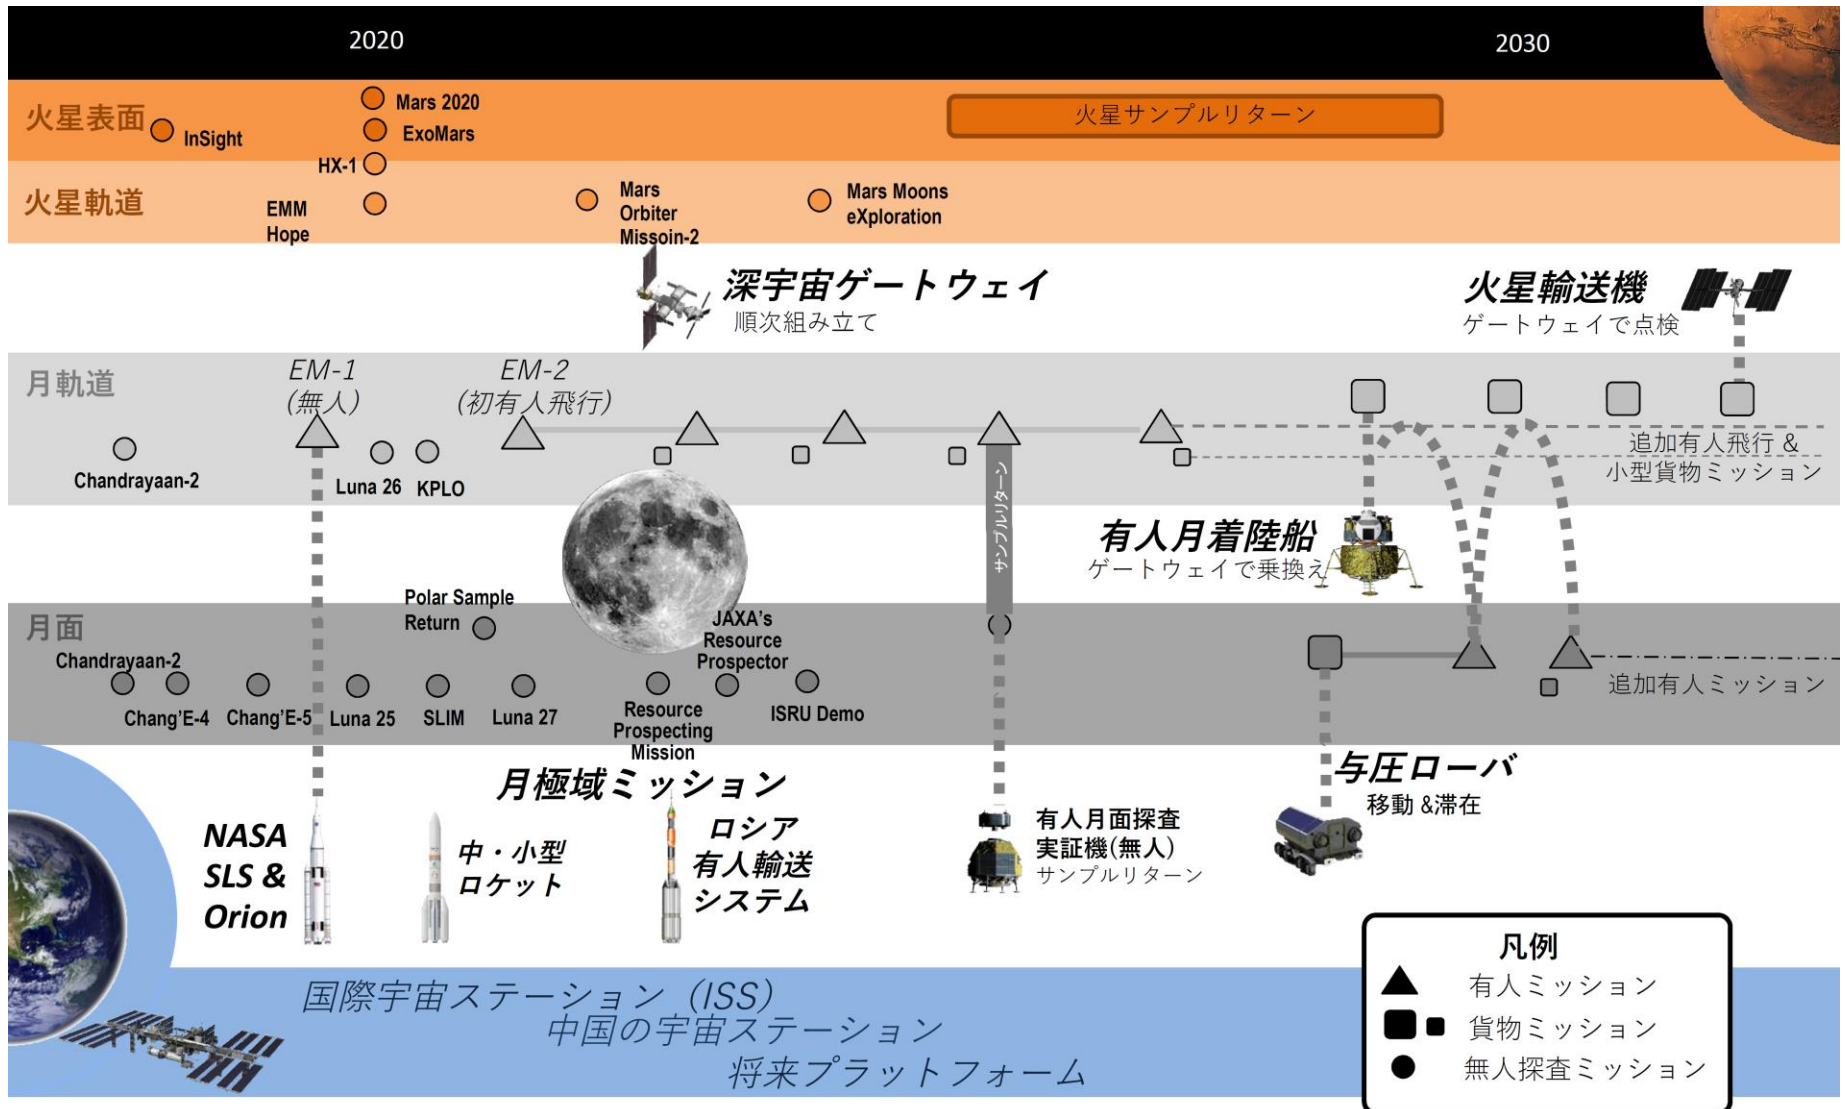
2020

2030

火星表面

InSight

Mars 2020

ExoMars

火星サンプルリターン

HX-1

火星軌道

EMM Hope

Mars Orbiter Missoin-2

Mars Moons eXploration

深宇宙ゲートウェイ
順次組み立て

火星輸送機
ゲートウェイで点検

月軌道

EM-1
(無人)

EM-2
(初有人飛行)

Chandrayaan-2

Luna 26

KPLO

追加有人飛行＆
小型貨物ミッション

サンプルリターン

有人月着陸船
ゲートウェイで乗換え

月面

Polar Sample Return

JAXA's Resource Prospector

Chandrayaan-2

Chang'E-4

Chang'E-5

Luna 25

SLIM

Luna 27

Resource Prospecting Mission

ISRU Demo

追加有人ミッション

月極域ミッション

与圧ローバ
移動 &滞在

NASA SLS & Orion

中・小型ロケット

ロシア有人輸送システム

有人月面探査実証機(無人)
サンプルリターン

凡例
有人ミッション
貨物ミッション
無人探査ミッション

国際宇宙ステーション（ISS）
中国の宇宙ステーション
将来プラットフォーム